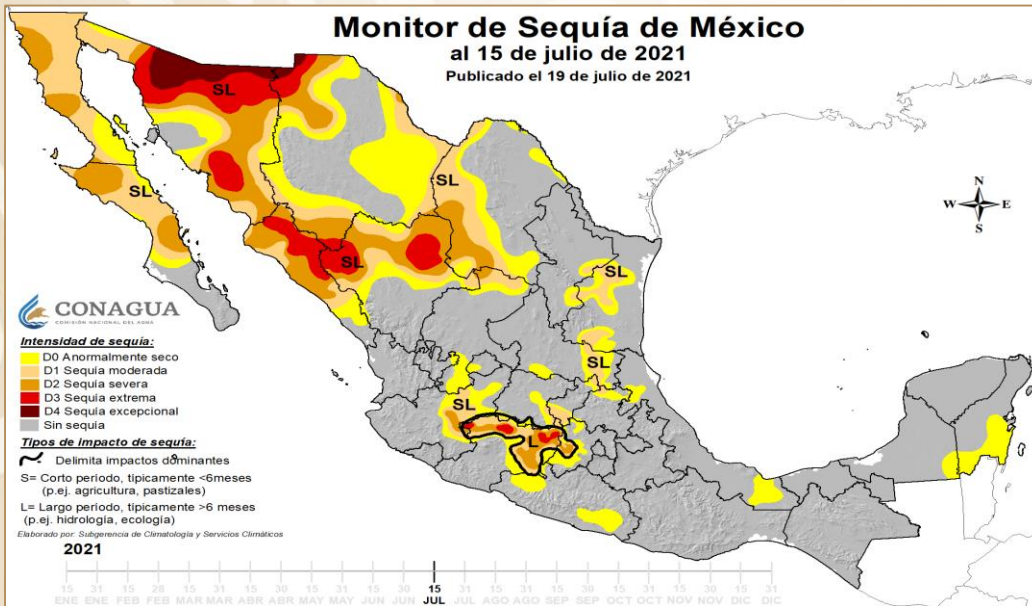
Monitor de Sequía de México
al 15 de julio de 2021
Publicado el 19 de julio de 2021

N
W
E
S

SL
SL
SL
SL
SL
SL
SL
L

CONAGUA
COMISIÓN NACIONAL DEL AGUA

Intensidad de sequía:
D0 Anormalmente seco
D1 Sequía moderada
D2 Sequía severa
D3 Sequía extrema
D4 Sequía excepcional
Sin sequia

Tipos de impacto de sequía:
Delimita impactos dominantes
S= Corto período, típicamente <6meses (p.ej. agricultura, pastizales)
L= Largo período, típicamente >6 meses (p.ej. hidrología, ecología)

Elaborado por: Subgerencia de Climatología y Servicios Climáticos

2021

15 ENE 31 ENE 15 FEB 28 FEB 15 MAR 31 MAR 15 ABR 30 ABR 15 MAY 31 MAY 15 JUN 30 JUN 15 JUL 31 JUL 15 AGO 31 AGO 15 SEP 30 SEP 15 OCT 31 OCT 15 NOV 30 NOV 15 DIC 31 DIC